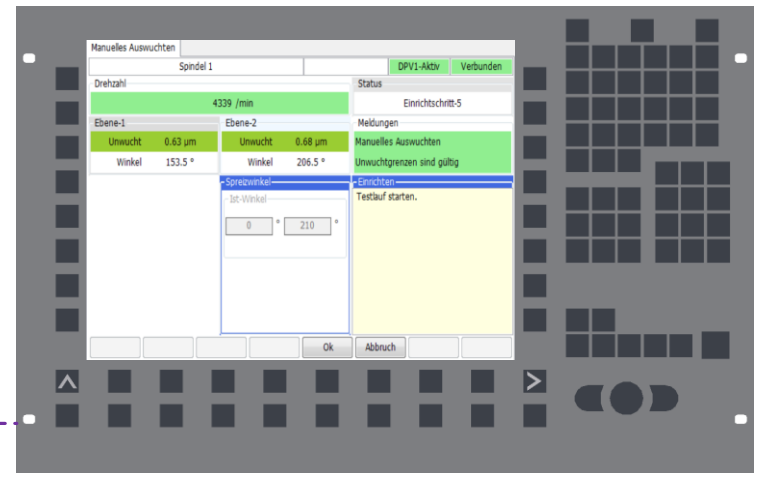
Manuelles Auswuchten

Spindel 1

DPV1-Aktiv

Verbunden

Drehzahl

4339 /min

Status

Einrichtschritt-5

Ebene-1

Unwucht 0.63 µm

Winkel 153.5 °

Ebene-2

Unwucht 0.68 µm

Winkel 206.5 °

Meldungen

Manuelles Auswuchten

Unwuchtgrenzen sind gültig

Spreizwinkel

Ist-Winkel

0 ° 210 °

Einrichten

Testlauf starten.

Ok

Abbruch